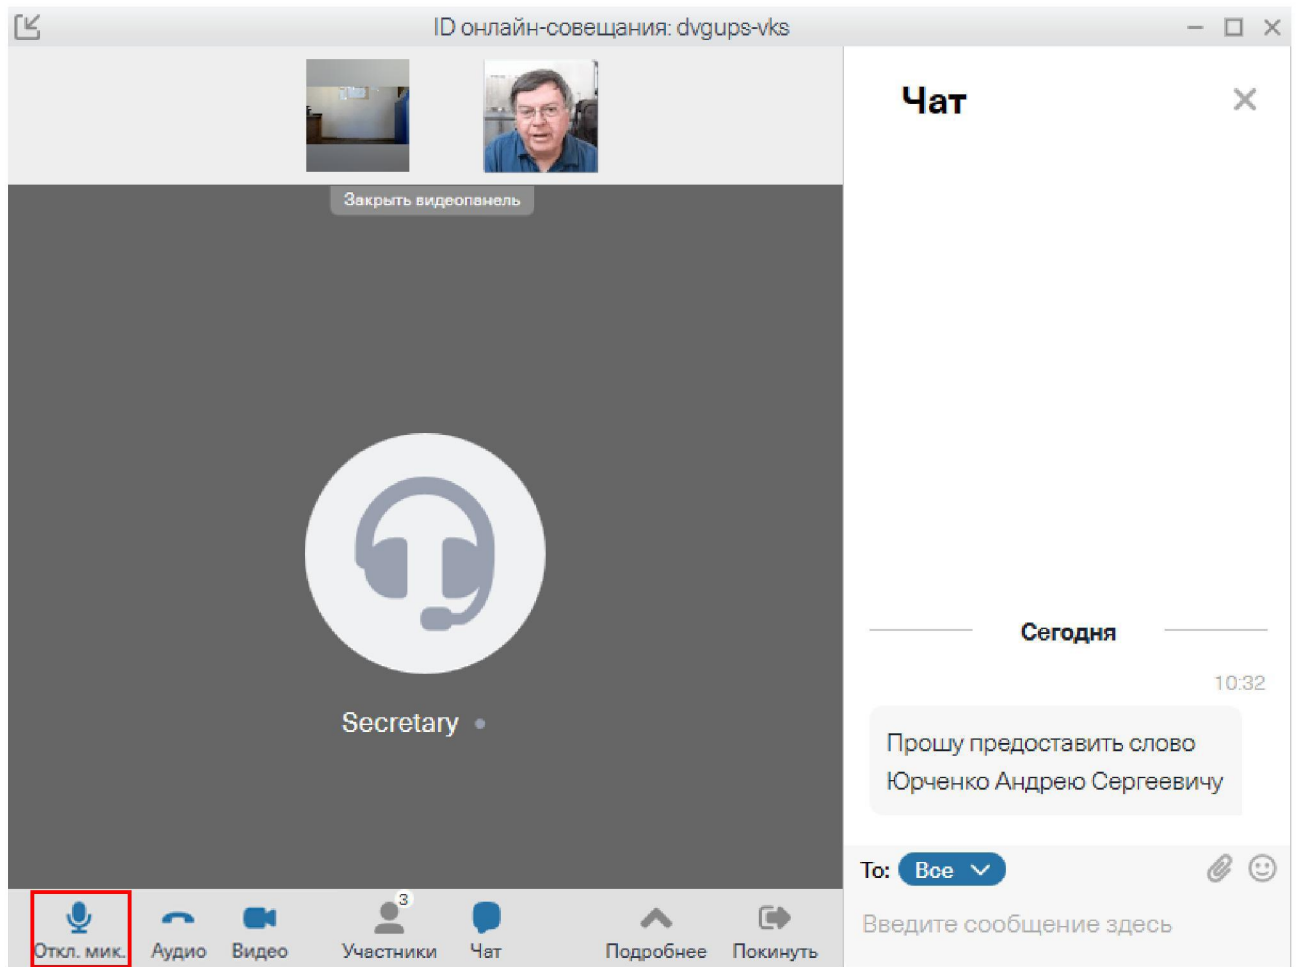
ID онлайн-совещания: dvgups-vks

Закрыть видеопанель

Secretary

Откл. мик. Аудио Видео 3 Участники Чат Подробнее Покинуть

Чат

Сегодня

10:32

Прошу предоставить слово Юрченко Андрею Сергеевичу

To: Все

Введите сообщение здесь